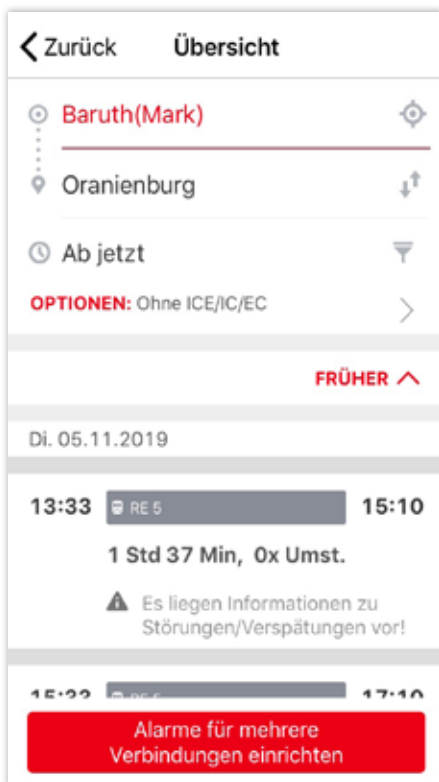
Zurück Übersicht

Baruth(Mark)

Oranienburg

Ab jetzt

OPTIONEN: Ohne ICE/IC/EC

FRÜHER

Di. 05.11.2019

13:33 RE 5 15:10

1 Std 37 Min, 0x Umst.

Es liegen Informationen zu Störungen/Verspätungen vor!

15:33 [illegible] 17:10

Alarme für mehrere Verbindungen einrichten